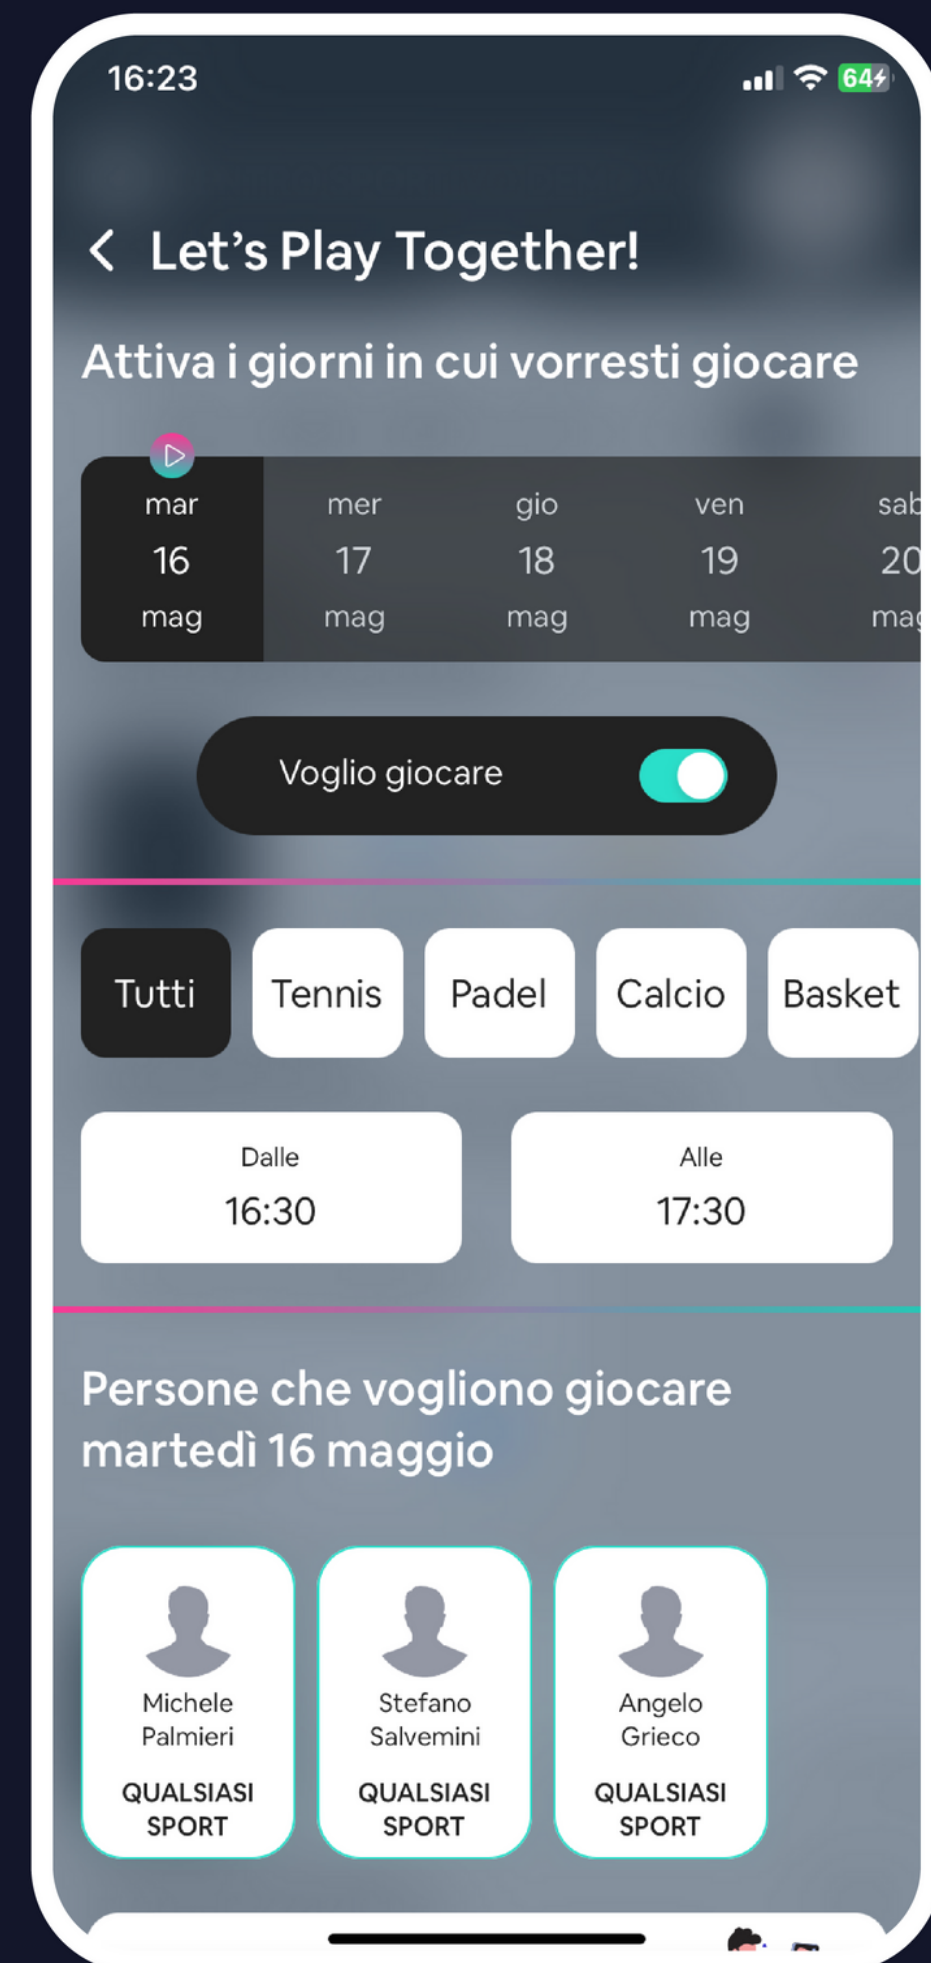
16:23

64

Let's Play Together!

Attiva i giorni in cui vorresti giocare

mar 16 mag

mer 17 mag

gio 18 mag

ven 19 mag

sab 20 ma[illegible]

Voglio giocare

Tutti

Tennis

Padel

Calcio

Basket

Dalle 16:30

Alle 17:30

Persone che vogliono giocare martedì 16 maggio

Michele Palmieri
QUALSIASI SPORT

Stefano Salvemini
QUALSIASI SPORT

Angelo Grieco
QUALSIASI SPORT